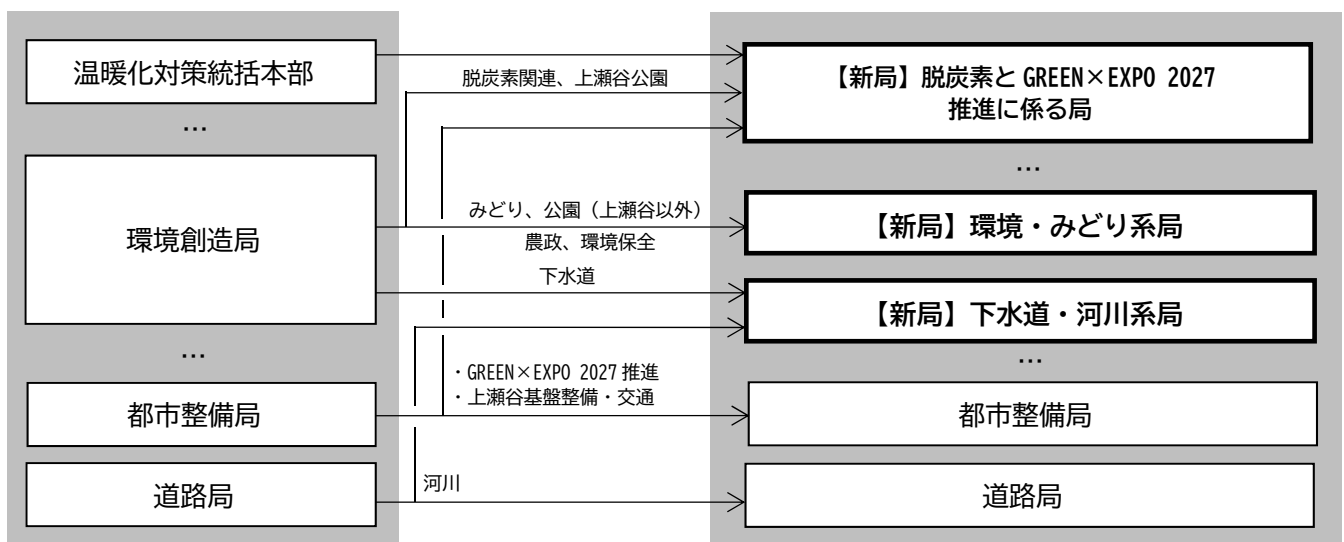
温暖化対策統括本部

…

環境創造局

…

都市整備局

道路局

脱炭素関連、上瀬谷公園

みどり、公園（上瀬谷以外）

農政、環境保全

下水道

・GREEN×EXPO 2027 推進
・上瀬谷基盤整備・交通

河川

【新局】脱炭素と GREEN×EXPO 2027 推進に係る局

…

【新局】環境・みどり系局

【新局】下水道・河川系局

…

都市整備局

道路局